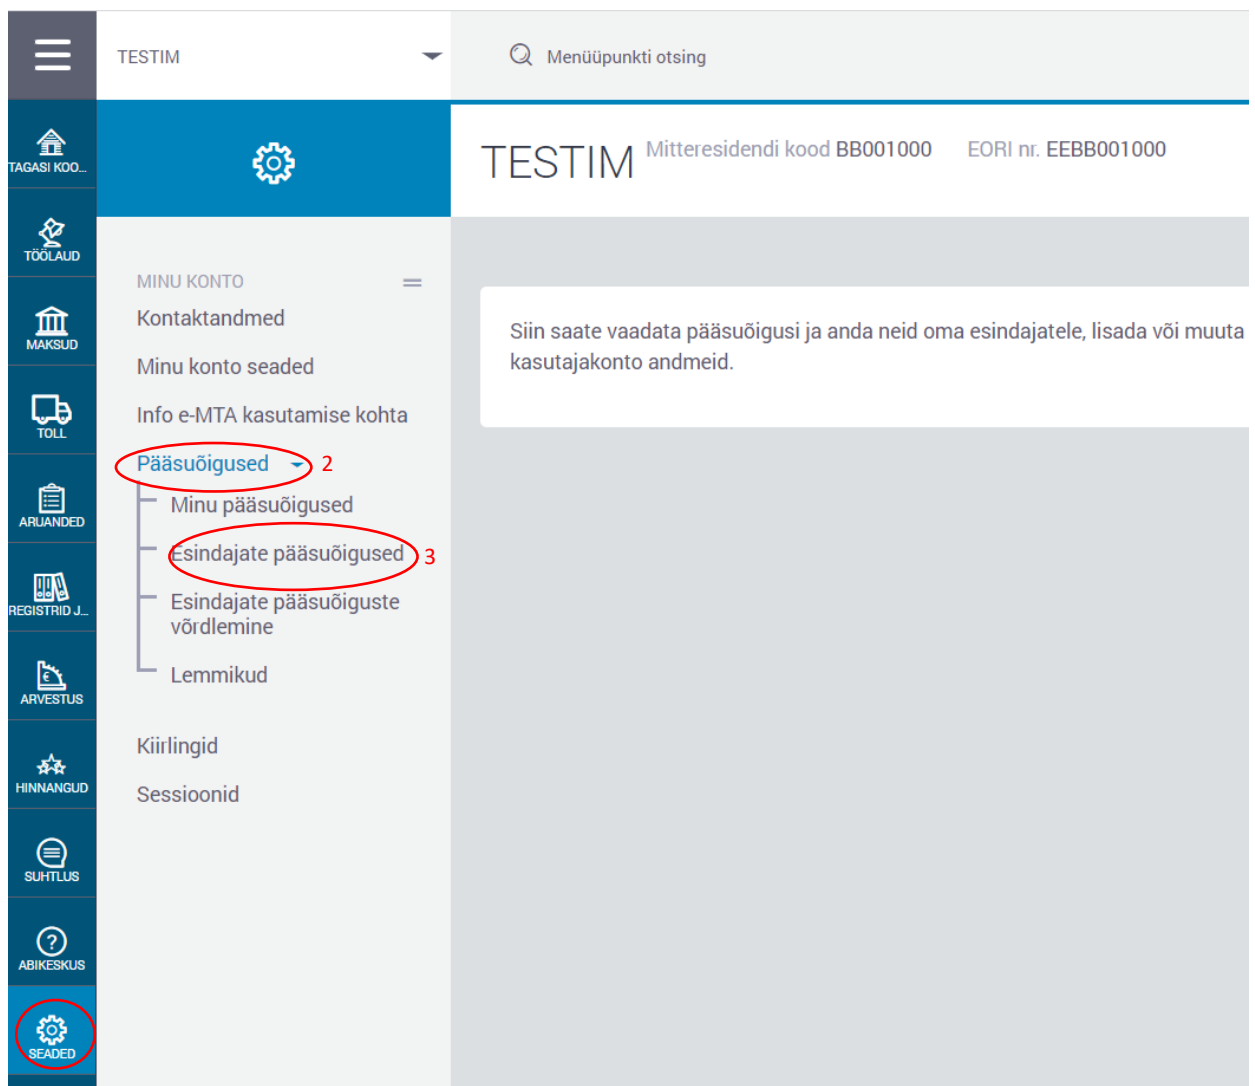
TESTIM

Menüüpunkti otsing

TAGASI KOO...

TÖÖLAUD

MAKSUD

TOLL

ARUANDED

REGISTRID J...

ARVESTUS

HINNANGUD

SUHTLUS

ABIKESKUS

SEADED

TESTIM Mitteresidendi kood BB001000 EORI nr. EEBB001000

MINU KONTO

Kontaktandmed

Minu konto seaded

Info e-MTA kasutamise kohta

Pääsuõigused 2

Minu pääsuõigused

Esindajate pääsuõigused 3

Esindajate pääsuõiguste võrdlemine

Lemmikud

Kiirlingid

Sessioonid

Siin saate vaadata pääsuõigusi ja anda neid oma esindajatele, lisada või muuta kasutajakonto andmeid.